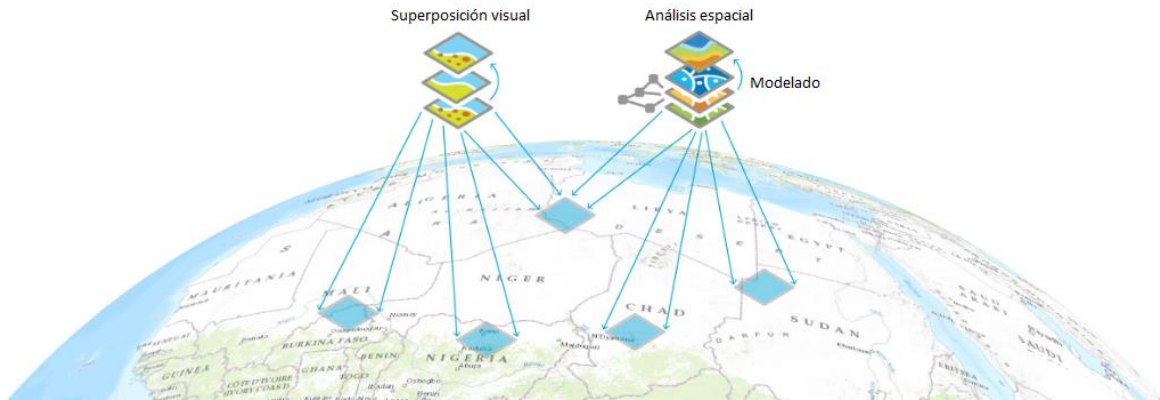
Superposición visual

Análisis espacial

Modelado

ALGERIA

LIBYA

EGYPT

MAURITANIA

MALI

NIGER

CHAD

SUDAN

BURKINA FASO

NIGERIA

BENIN

GHANA

TOGO

GUINEA

CÔTE D'IVOIRE (IVORY COAST)

DARFUR

SAUDI ARABIA

ERITREA